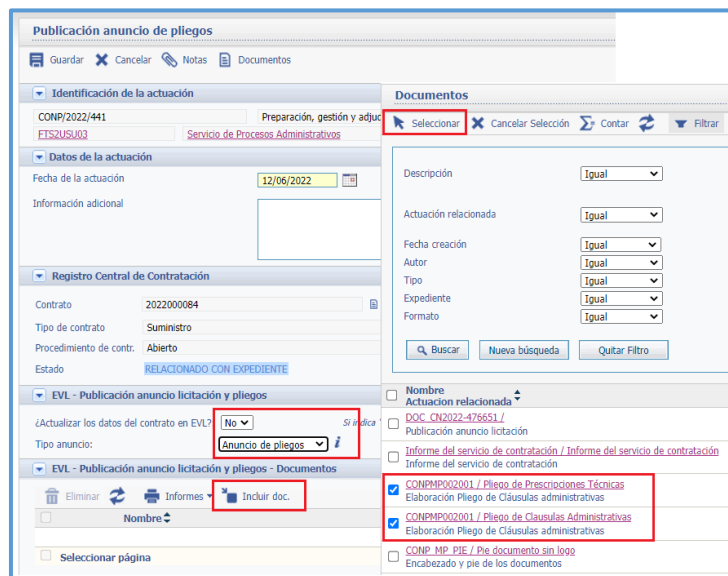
Publicación anuncio de pliegos

Guardar Cancelar Notas Documentos

Identificación de la actuación

CONP/2022/441 Preparación, gestión y adjud

FTS2USU03 Servicio de Procesos Administrativos

Datos de la actuación

Fecha de la actuación 12/06/2022

Información adicional

Registro Central de Contratación

Contrato 2022000084

Tipo de contrato Suministro

Procedimiento de contr. Abierto

Estado RELACIONADO CON EXPEDIENTE

EVL - Publicación anuncio licitación y pliegos

¿Actualizar los datos del contrato en EVL? No Si indica

Tipo anuncio: Anuncio de pliegos

EVL - Publicación anuncio licitación y pliegos - Documentos

Eliminar Informes Incluir doc.

Nombre

Seleccionar página

Documentos

Seleccionar Cancelar Selección Contar Filtrar

Descripción Igual

Actuación relacionada Igual

Fecha creación Igual

Autor Igual

Tipo Igual

Expediente Igual

Formato Igual

Buscar Nueva búsqueda Quitar Filtro

Nombre
Actuacion relacionada

DOC_CN2022-476651 /
Publicación anuncio licitación

Informe del servicio de contratación / Informe del servicio de contratación
Informe del servicio de contratación

CONPMP002001 / Pliego de Prescripciones Técnicas
Elaboración Pliego de Cláusulas administrativas

CONPMP002001 / Pliego de Clausulas Administrativas
Elaboración Pliego de Cláusulas administrativas

CONP_MP_PIE / Pie documento sin logo
Encabezado y pie de los documentos